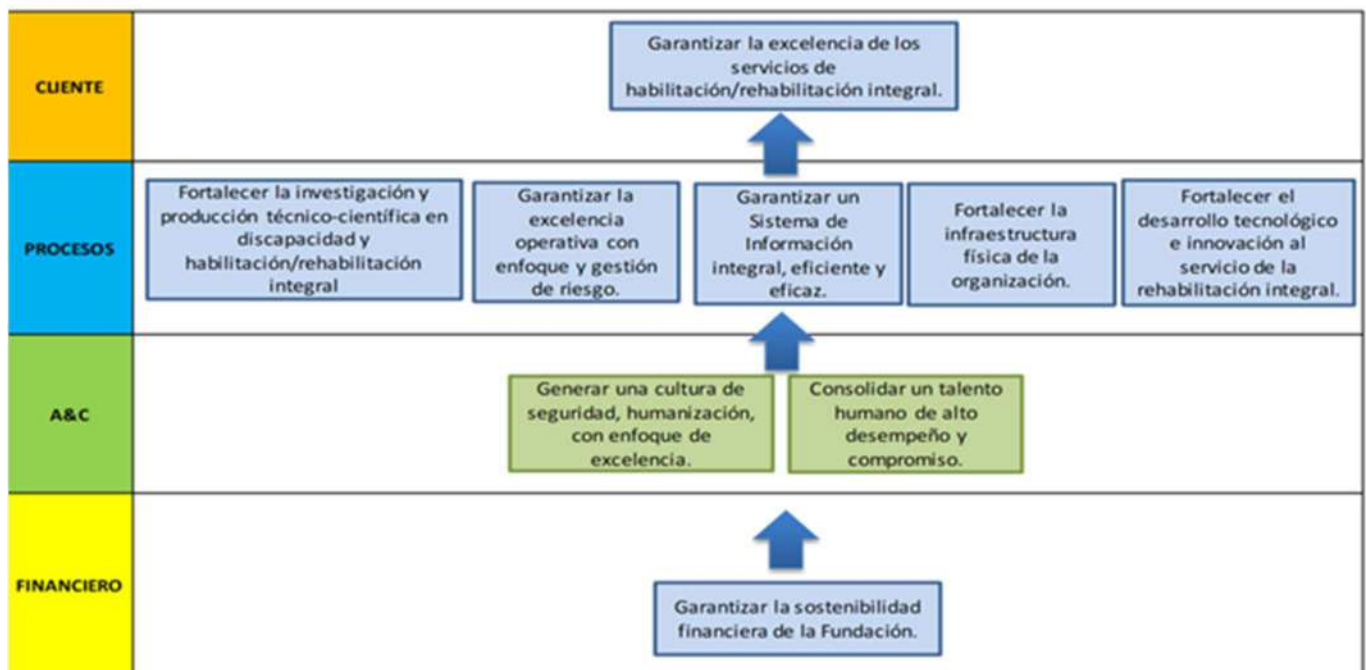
CLIENTE

Garantizar la excelencia de los servicios de habilitación/rehabilitación integral.

PROCESOS

Fortalecer la investigación y producción técnico-científica en discapacidad y habilitación/rehabilitación integral

Garantizar la excelencia operativa con enfoque y gestión de riesgo.

Garantizar un Sistema de Información integral, eficiente y eficaz.

Fortalecer la infraestructura física de la organización.

Fortalecer el desarrollo tecnológico e innovación al servicio de la rehabilitación integral.

A&C

Generar una cultura de seguridad, humanización, con enfoque de excelencia.

Consolidar un talento humano de alto desempeño y compromiso.

FINANCIERO

Garantizar la sostenibilidad financiera de la Fundación.